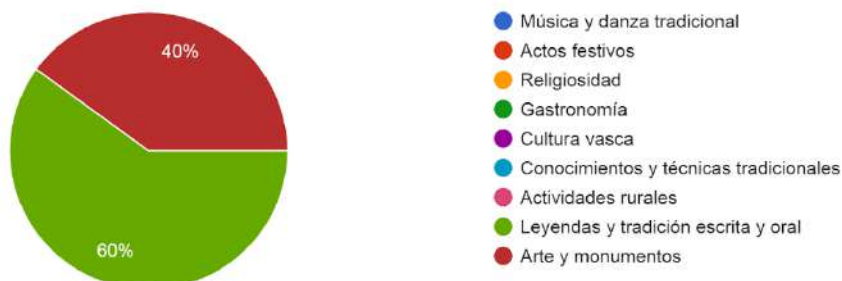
40%
60%
Música y danza tradicional
Actos festivos
Religiosidad
Gastronomía
Cultura vasca
Conocimientos y técnicas tradicionales
Actividades rurales
Leyendas y tradición escrita y oral
Arte y monumentos